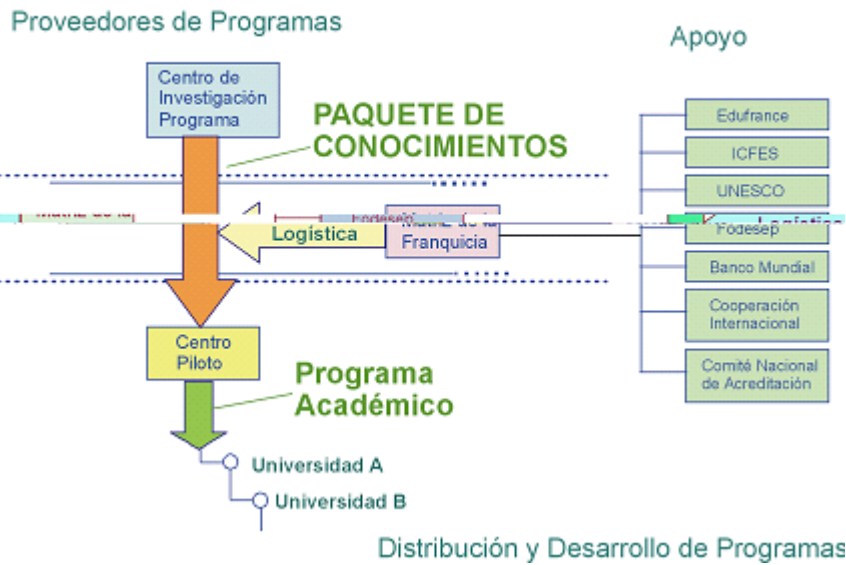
Proveedores de Programas

Apoyo

Centro de Investigación Programa

PAQUETE DE CONOCIMIENTOS

Edufrance

ICFES

UNESCO

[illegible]

Fodesep

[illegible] Franquicia

Logística

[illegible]

Fodesep

Banco Mundial

Cooperación Internacional

Comité Nacional de Acreditación

Centro Piloto

Programa Académico

Universidad A

Universidad B

Distribución y Desarrollo de Programas